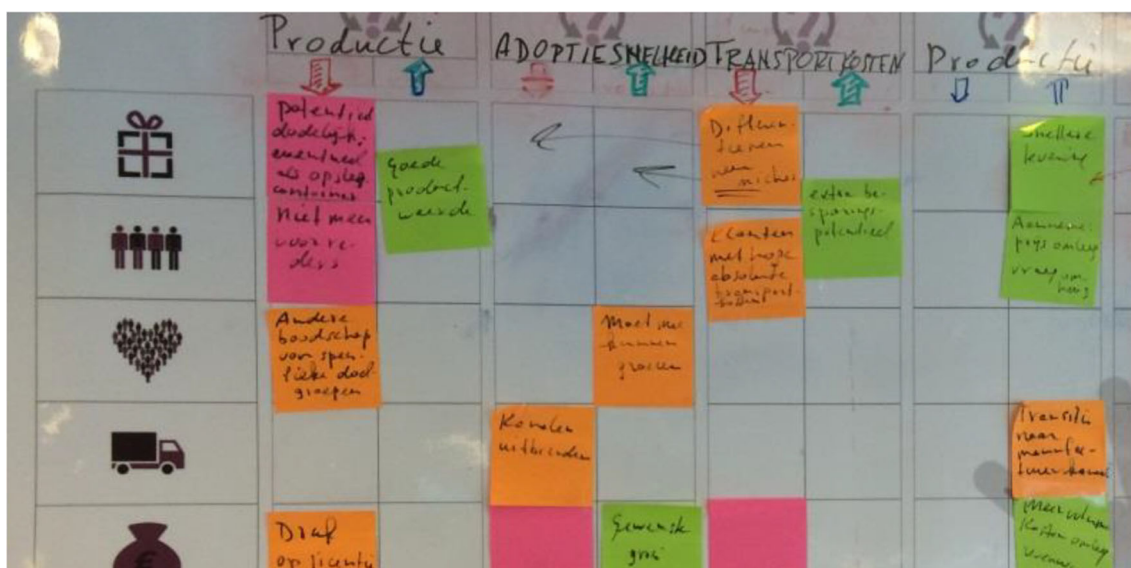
Productie ADOPTIESNELHEID TRANSPORTKOSTEN Productie

Potentieel duidelijk: eventueel als opslag containers

Niet meer voor de ders

Goede product waarde

D. fleur teren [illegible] niches

extra besparings potentieel

Klanten met hoge absolute transport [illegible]

snellere levering

Aanname: prijs omlaag vraag omhoog

Andere boodschap voor specifieke doelgroepen

Moet me kunnen groeien

Kunnen uitbreiden

Transitie naar manufacturer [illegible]

Meer winst Kosten omlaag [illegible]

Draf op licentie

Gewenste groei